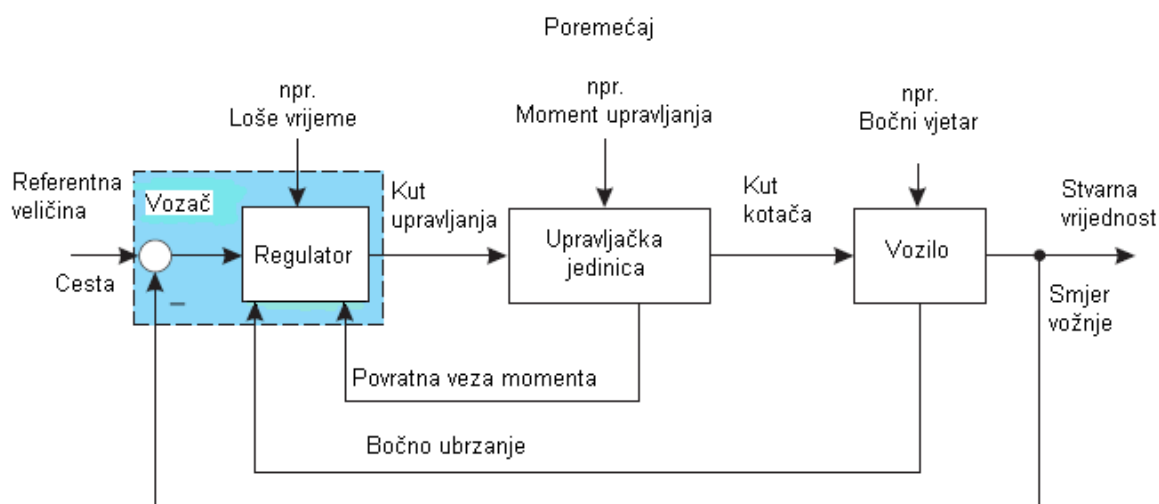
Poremećaj

npr.
Loše vrijeme

npr.
Moment upravljanja

npr.
Bočni vjetar

Referentna veličina

Vozač

Regulator

Kut upravljanja

Upravljačka jedinica

Kut kotača

Vozilo

Stvarna vrijednost

Cesta

–

Smjer vožnje

Povratna veza momenta

Bočno ubrzanje